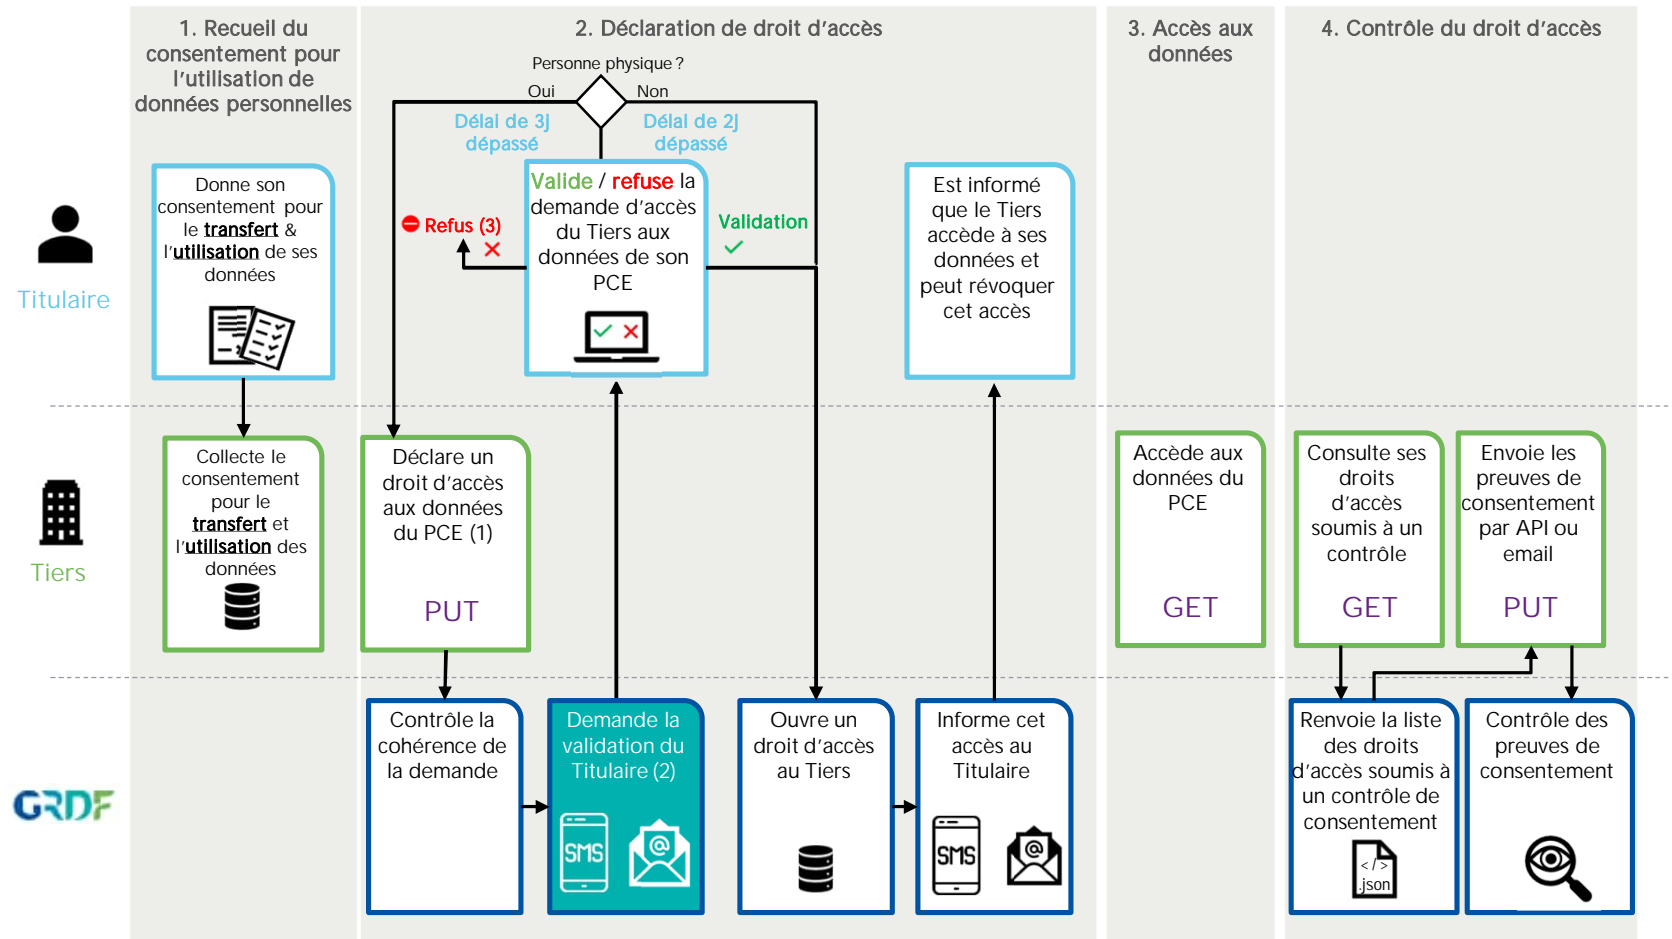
1. Recueil du consentement pour l'utilisation de données personnelles

2. Déclaration de droit d'accès

3. Accès aux données

4. Contrôle du droit d'accès

Titulaire

Tiers

GRDF

Donne son consentement pour le transfert & l'utilisation de ses données

Personne physique ?

Oui

Non

Délai de 3j dépassé

Délai de 2j dépassé

Valide / refuse la demande d'accès du Tiers aux données de son PCE

Refus (3)

Validation

Est informé que le Tiers accède à ses données et peut révoquer cet accès

Collecte le consentement pour le transfert et l'utilisation des données

Déclare un droit d'accès aux données du PCE (1)

PUT

Accède aux données du PCE

GET

Consulte ses droits d'accès soumis à un contrôle

GET

Envoie les preuves de consentement par API ou email

PUT

Contrôle la cohérence de la demande

Demande la validation du Titulaire (2)

SMS

Ouvre un droit d'accès au Tiers

Informe cet accès au Titulaire

SMS

Renvoie la liste des droits d'accès soumis à un contrôle de consentement

</>
json

Contrôle des preuves de consentement